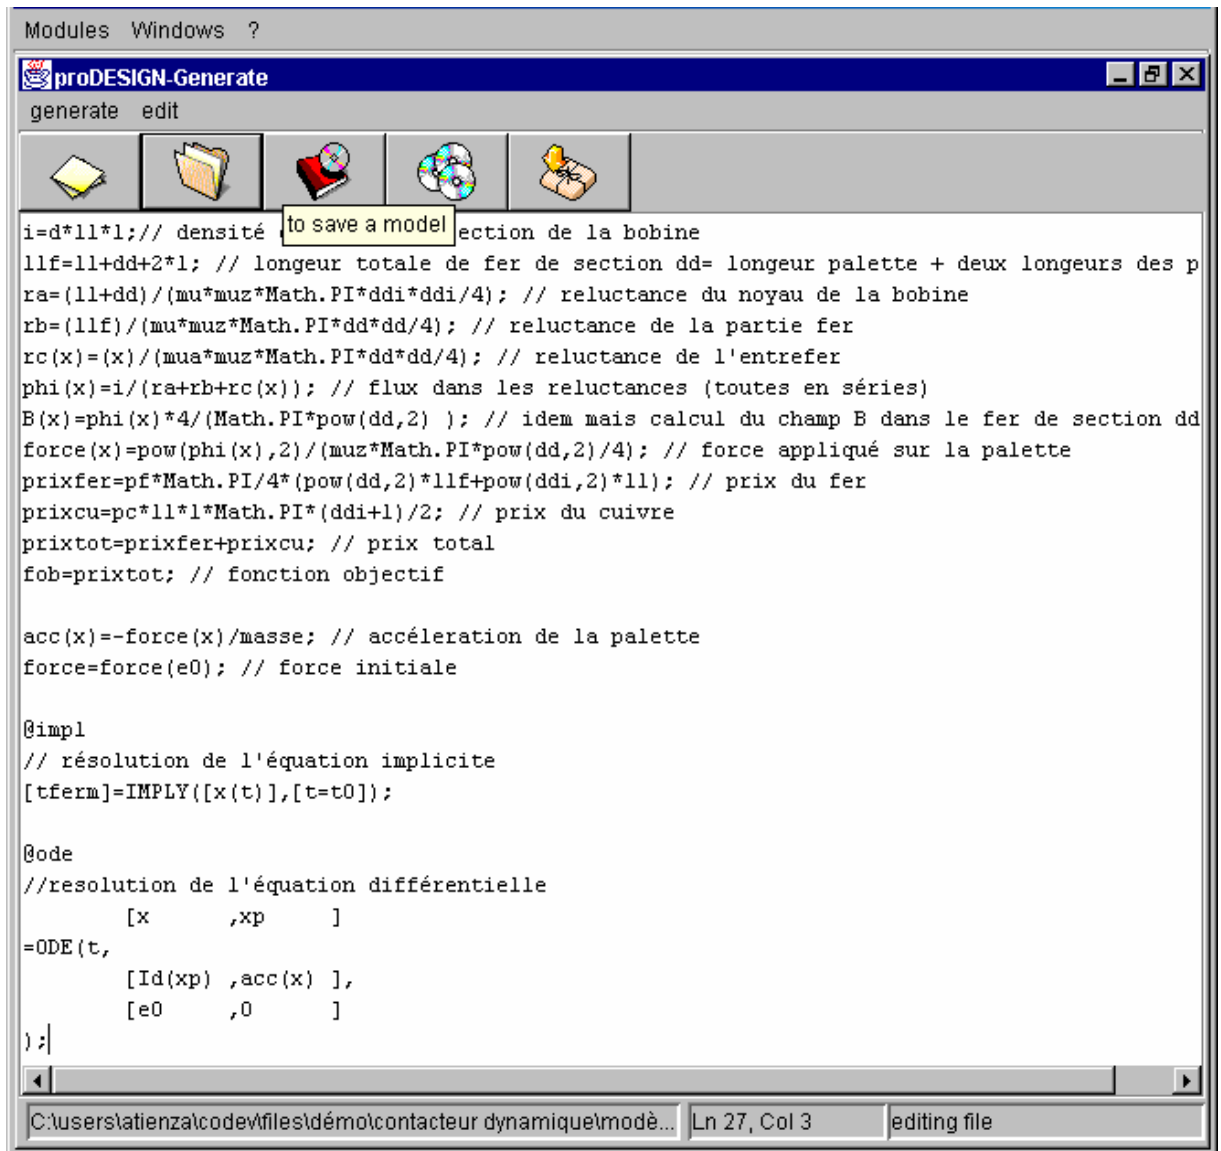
Modules Windows ?

proDESIGN-Generate

generate edit

to save a model

i=d*ll*l;// densité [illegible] ection de la bobine
llf=ll+dd+2*l; // longeur totale de fer de section dd= longeur palette + deux longeurs des p
ra=(ll+dd)/(mu*muz*Math.PI*ddi*ddi/4); // reluctance du noyau de la bobine
rb=(llf)/(mu*muz*Math.PI*dd*dd/4); // reluctance de la partie fer
rc(x)=(x)/(mua*muz*Math.PI*dd*dd/4); // reluctance de l'entrefer
phi(x)=i/(ra+rb+rc(x)); // flux dans les reluctances (toutes en séries)
B(x)=phi(x)*4/(Math.PI*pow(dd,2) ); // idem mais calcul du champ B dans le fer de section dd
force(x)=pow(phi(x),2)/(muz*Math.PI*pow(dd,2)/4); // force appliqué sur la palette
prixfer=pf*Math.PI/4*(pow(dd,2)*llf+pow(ddi,2)*ll); // prix du fer
prixcu=pc*ll*l*Math.PI*(ddi+l)/2; // prix du cuivre
prixtot=prixfer+prixcu; // prix total
fob=prixtot; // fonction objectif

acc(x)=-force(x)/masse; // accéleration de la palette
force=force(e0); // force initiale

@impl
// résolution de l'équation implicite
[tferm]=IMPLY([x(t)],[t=t0]);

@ode
//resolution de l'équation différentielle
[x ,xp ]
=ODE(t,
[Id(xp) ,acc(x) ],
[e0 ,0 ]
);

C:\users\atienza\codev\files\démo\contacteur dynamique\modè... Ln 27, Col 3 editing file